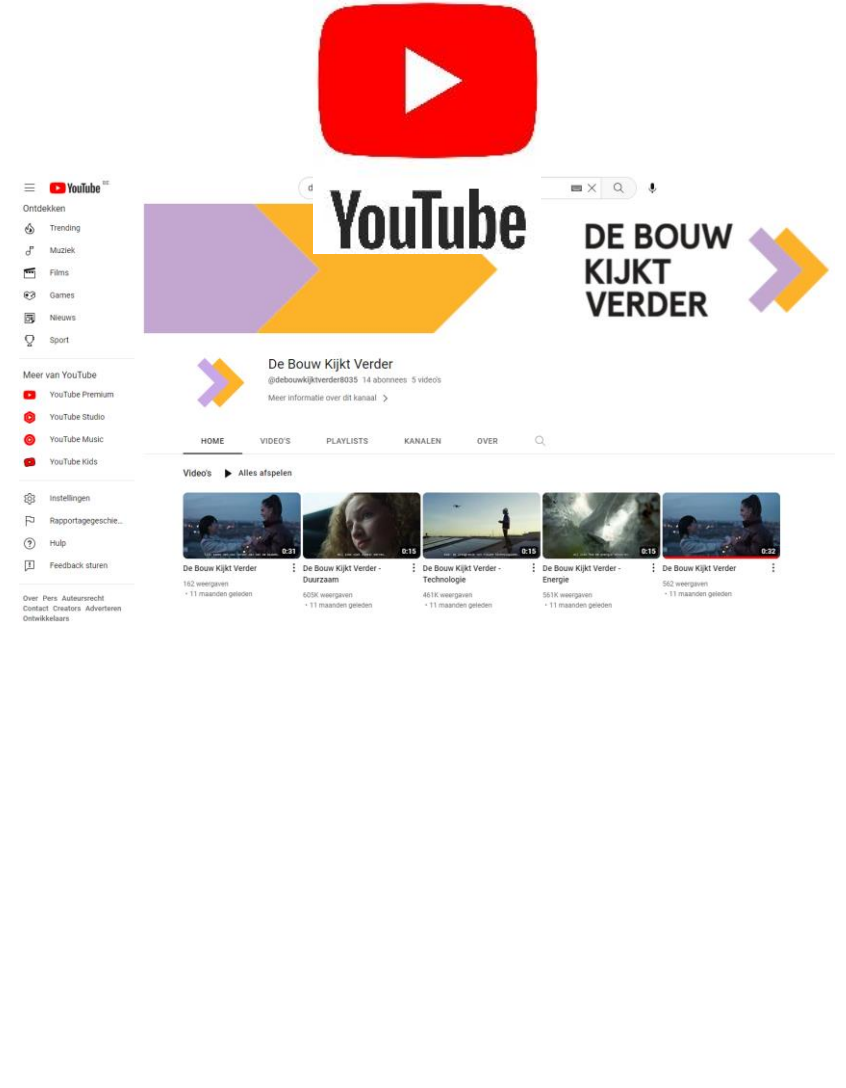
YouTube

YouTube BE

Ontdekken
Trending
Muziek
Films
Games
Nieuws
Sport

Meer van YouTube
YouTube Premium
YouTube Studio
YouTube Music
YouTube Kids

Instellingen
Rapportagegeschie...
Hulp
Feedback sturen

Over Pers Auteursrecht Contact Creators Adverteren Ontwikkelaars

DE BOUW KIJKT VERDER

De Bouw Kijkt Verder
@debouwkijktverder8035 14 abonnees 5 video's
Meer informatie over dit kanaal >

HOME VIDEO'S PLAYLISTS KANALEN OVER

Video's ▶ Alles afspelen

0:31
De Bouw Kijkt Verder
162 weergaven
• 11 maanden geleden

0:15
De Bouw Kijkt Verder - Duurzaam
605K weergaven
• 11 maanden geleden

0:15
De Bouw Kijkt Verder - Technologie
461K weergaven
• 11 maanden geleden

0:15
De Bouw Kijkt Verder - Energie
561K weergaven
• 11 maanden geleden

0:32
De Bouw Kijkt Verder
562 weergaven
• 11 maanden geleden